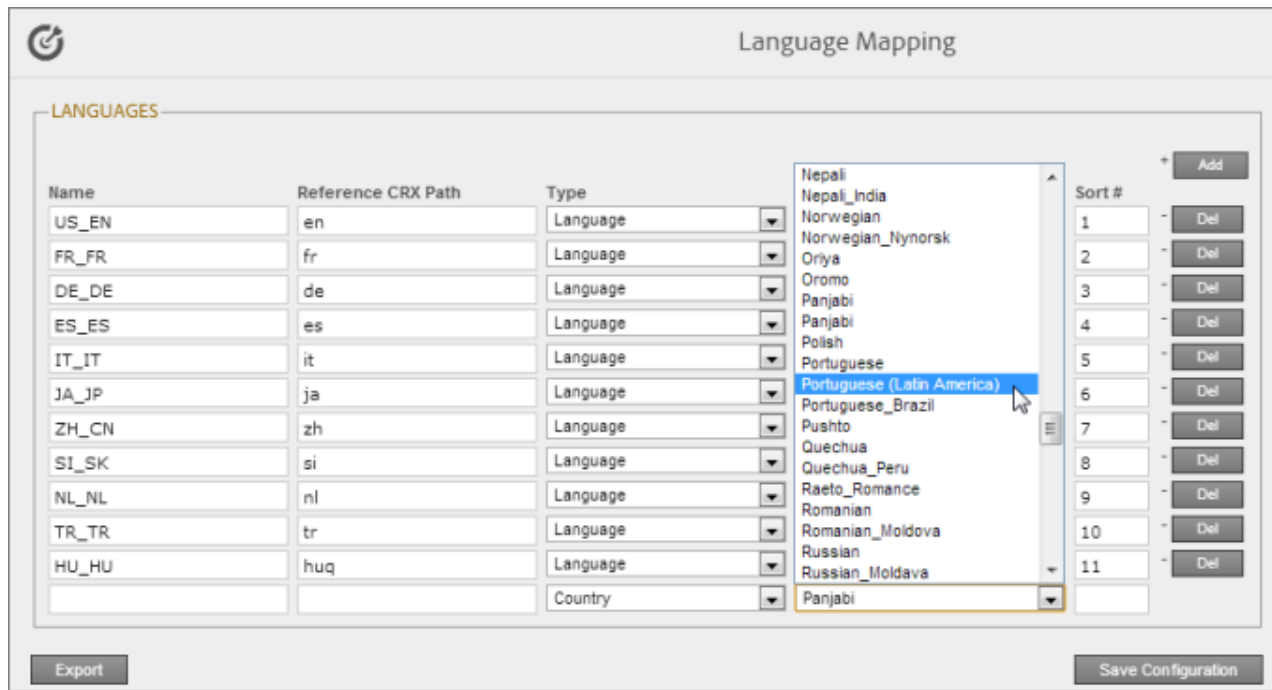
Language Mapping

LANGUAGES

| Name | Reference CRX Path | Type | | Sort # | |
|---|---|---|---|---|---|
| US_EN | en | Language | | 1 | - Del |
| FR_FR | fr | Language | | 2 | - Del |
| DE_DE | de | Language | | 3 | - Del |
| ES_ES | es | Language | | 4 | - Del |
| IT_IT | it | Language | | 5 | - Del |
| JA_JP | ja | Language | | 6 | - Del |
| ZH_CN | zh | Language | | 7 | - Del |
| SI_SK | si | Language | | 8 | - Del |
| NL_NL | nl | Language | | 9 | - Del |
| TR_TR | tr | Language | | 10 | - Del |
| HU_HU | huq | Language | | 11 | - Del |
| | | Country | Panjabi | | |

+ Add

Nepali
Nepali_India
Norwegian
Norwegian_Nynorsk
Oriya
Oromo
Panjabi
Panjabi
Polish
Portuguese
Portuguese (Latin America)
Portuguese_Brazil
Pushto
Quechua
Quechua_Peru
Raeto_Romance
Romanian
Romanian_Moldova
Russian
Russian_Moldava

Export

Save Configuration